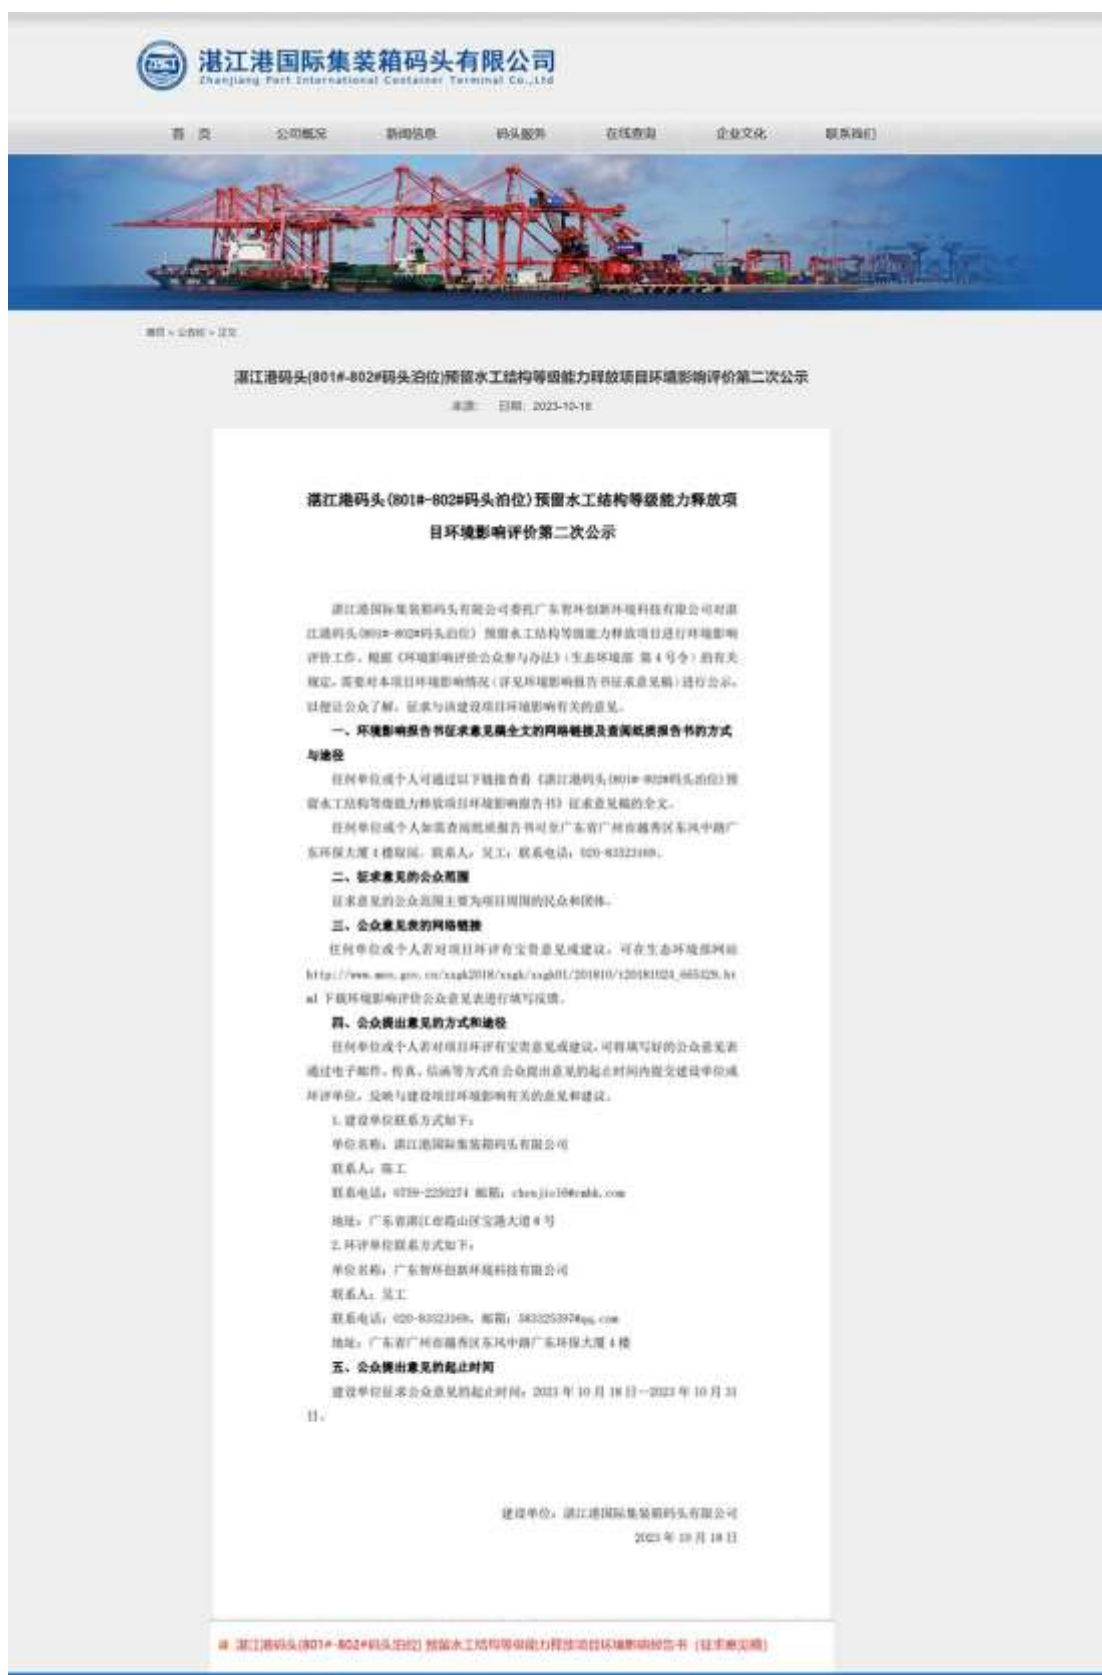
湛江港国际集装箱码头有限公司
Zhanjiang Port International Container Terminal Co.,Ltd

首页 公司概况 新闻信息 码头服务 在线查询 企业文化 联系我们

首页 > 公告栏 > 正文

湛江港码头(801#-802#码头泊位)预留水工结构等级能力释放项目环境影响评价第二次公示

来源: 日期: 2023-10-18

湛江港码头(801#-802#码头泊位)预留水工结构等级能力释放项目环境影响评价第二次公示

湛江港国际集装箱码头有限公司委托广东智环创新环境科技有限公司对湛江港码头(801#-802#码头泊位)预留水工结构等级能力释放项目进行环境影响评价工作。根据《环境影响评价公众参与办法》(生态环境部 第4号令)的有关规定,需要对本项目环境影响情况(详见环境影响报告书征求意见稿)进行公示,以便让公众了解,征求与该建设项目环境影响有关的意见。

一、环境影响报告书征求意见稿全文的网络链接及查阅纸质报告书的方式与途径

任何单位或个人可通过以下链接查看《湛江港码头(801#-802#码头泊位)预留水工结构等级能力释放项目环境影响报告书》征求意见稿的全文。

任何单位或个人如需查阅纸质报告书可至广东省广州市越秀区东风中路广东环保大厦4楼取阅。联系人:吴工;联系电话:020-83322169。

二、征求意见的公众范围

征求意见的公众范围主要为项目周围的民众和团体。

三、公众意见表的网络链接

任何单位或个人若对项目环评有宝贵意见或建议,可在生态环境部网站 http://www.mee.gov.cn/xxgk2018/xxgk/xxgk01/201810/t20181024_665329.html 下载环境影响评价公众意见表进行填写反馈。

四、公众提出意见的方式和途径

任何单位或个人若对项目环评有宝贵意见或建议,可将填写好的公众意见表通过电子邮件、传真、信函等方式在公众提出意见的起止时间内提交建设单位或环评单位,反映与建设项目环境影响有关的意见和建议。

1.建设单位联系方式如下:

单位名称:湛江港国际集装箱码头有限公司

联系人:陈工

联系电话:0759-2250274 邮箱:chenjie10@zmbk.com

地址:广东省湛江市霞山区宝港大道8号

2.环评单位联系方式如下:

单位名称:广东智环创新环境科技有限公司

联系人:吴工

联系电话:020-83322169,邮箱:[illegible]@qq.com

地址:广东省广州市越秀区东风中路广东环保大厦4楼

五、公众提出意见的起止时间

建设单位征求公众意见的起止时间:2023年10月18日—2023年10月31日。

建设单位:湛江港国际集装箱码头有限公司
2023年10月18日

湛江港码头(801#-802#码头泊位)预留水工结构等级能力释放项目环境影响报告书(征求意见稿)